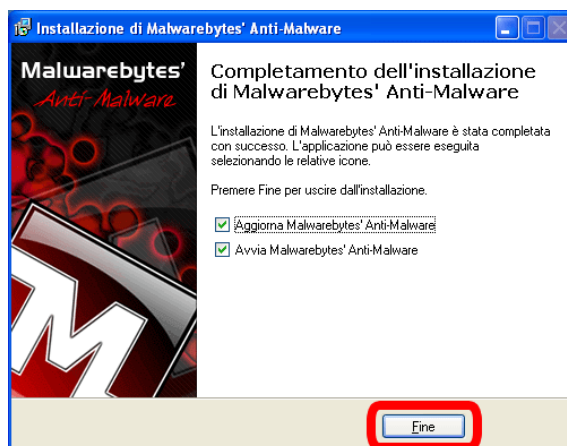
Installazione di Malwarebytes' Anti-Malware

Malwarebytes'
Anti-Malware

Completamento dell'installazione di Malwarebytes' Anti-Malware

L'installazione di Malwarebytes' Anti-Malware è stata completata con successo. L'applicazione può essere eseguita selezionando le relative icone.

Premere Fine per uscire dall'installazione.

Aggiorna Malwarebytes' Anti-Malware

Avvia Malwarebytes' Anti-Malware

Fine